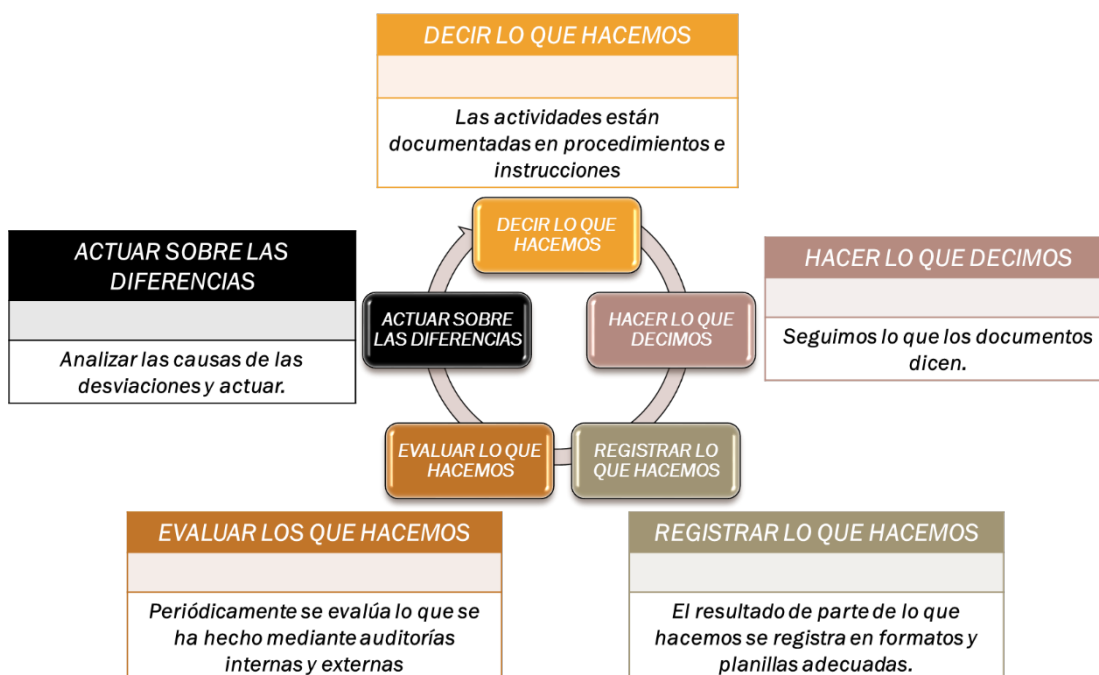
DECIR LO QUE HACEMOS

Las actividades están documentadas en procedimientos e instrucciones

ACTUAR SOBRE LAS DIFERENCIAS

Analizar las causas de las desviaciones y actuar.

DECIR LO QUE HACEMOS

ACTUAR SOBRE LAS DIFERENCIAS

HACER LO QUE DECIMOS

EVALUAR LO QUE HACEMOS

REGISTRAR LO QUE HACEMOS

HACER LO QUE DECIMOS

Seguimos lo que los documentos dicen.

EVALUAR LOS QUE HACEMOS

Periódicamente se evalúa lo que se ha hecho mediante auditorías internas y externas

REGISTRAR LO QUE HACEMOS

El resultado de parte de lo que hacemos se registra en formatos y planillas adecuadas.